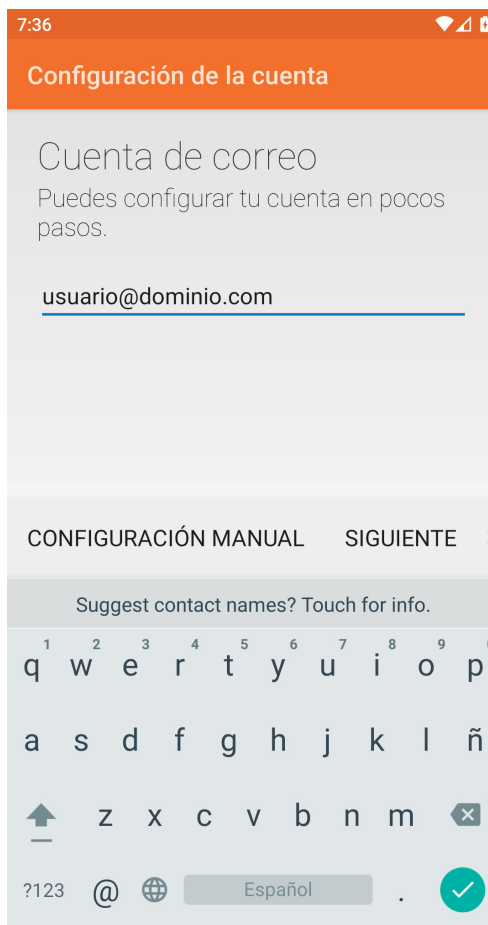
7:36

Configuración de la cuenta

Cuenta de correo
Puedes configurar tu cuenta en pocos pasos.

usuario@dominio.com

CONFIGURACIÓN MANUAL SIGUIENTE

Suggest contact names? Touch for info.

1 2 3 4 5 6 7 8 9
q w e r t y u i o p
a s d f g h j k l ñ
z x c v b n m
?123 @ Español .